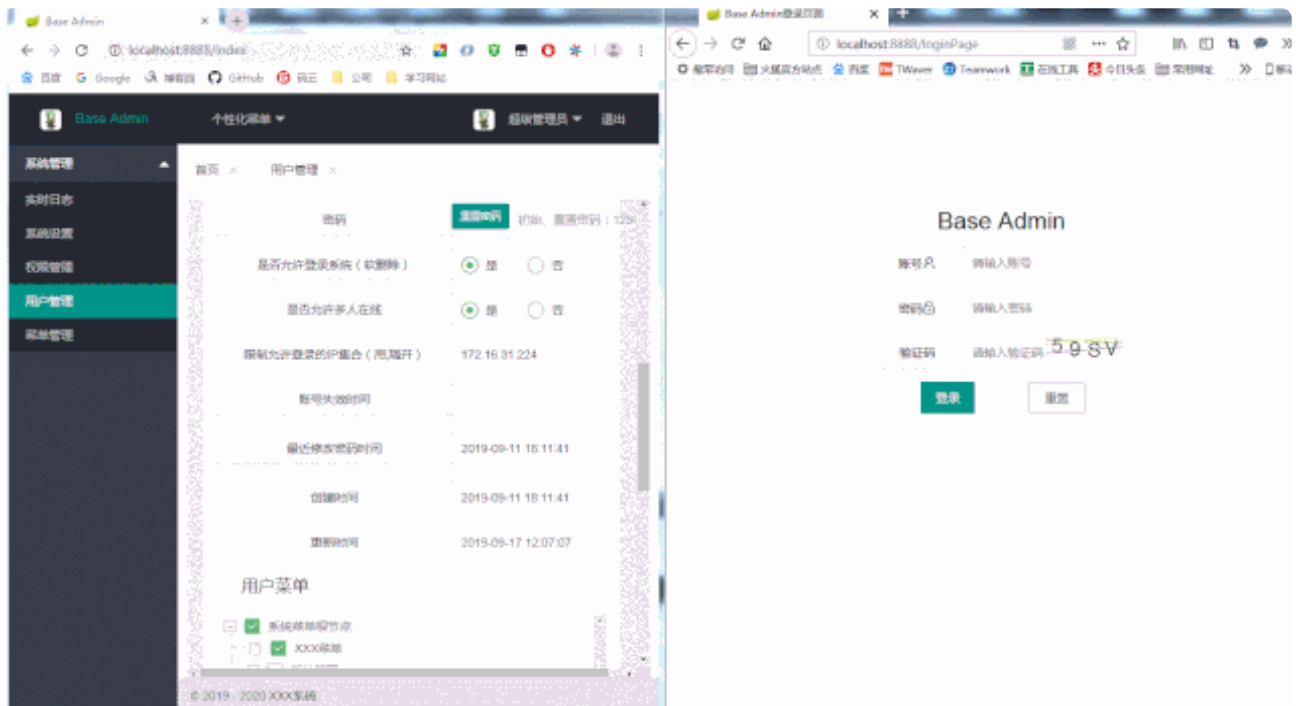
Base Admin ×

localhost:8888/index

百度 Google 博客园 GitHub 码云 公司 学习网站

Base Admin 个性化菜单 超级管理员 退出

系统管理
实时日志
系统设置
权限管理
用户管理
菜单管理

首页 × 用户管理 ×

密码 重置密码 初始、重置密码：123

是否允许登录系统（软删除） 是 否

是否允许多人在线 是 否

限制允许登录的IP集合（逗,隔开） 172.16.31.224

账号失效时间

最近修改密码时间 2019-09-11 18:11:41

创建时间 2019-09-11 18:11:41

更新时间 2019-09-17 12:07:07

用户菜单

系统菜单根节点
XXX菜单

© 2019 - 2020 XXX系统

Base Admin登录页面 ×

localhost:8888/loginPage

最常访问 火狐官方站点 百度 TWaver Teamwork 在线工具 今日头条 常用网址 移动

Base Admin

账号 请输入账号

密码 请输入密码

验证码 请输入验证码 5 9 8 V

登录 重置